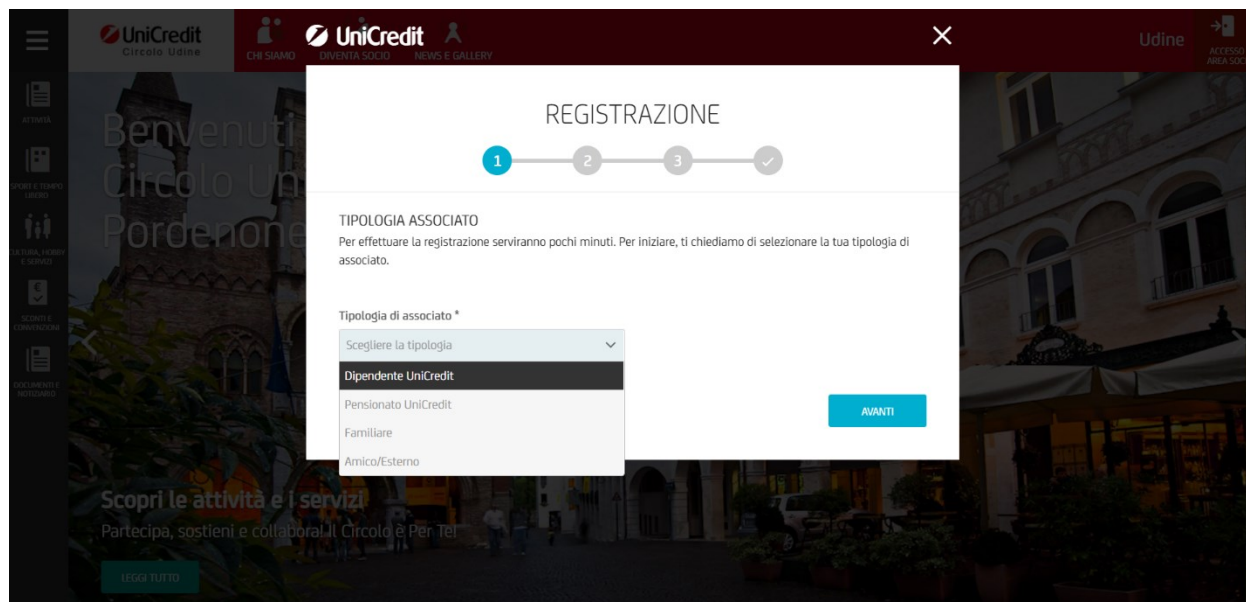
UniCredit
Circolo Udine

CHI SIAMO
DIVENTA SOCIO
NEWS E GALLERY

Udine

ACCESSO AREA SOCI

ATTIVITÀ
SPORT E TEMPO LIBERO
CULTURA, HOBBY E SERVIZI
SCONTI E CONVENZIONI
DOCUMENTI E NOTIZIARIO

Benvenuti
Circolo Un
Pordenone

UniCredit

REGISTRAZIONE

1 2 3

TIPOLOGIA ASSOCIATO
Per effettuare la registrazione serviranno pochi minuti. Per iniziare, ti chiediamo di selezionare la tua tipologia di associato.

Tipologia di associato *

Scegliere la tipologia

Dipendente UniCredit
Pensionato UniCredit
Familiare
Amico/Esterno

AVANTI

Scopri le attività e i servizi
Partecipa, sostieni e collabora! Il Circolo è Per Te!

LEGGI TUTTO